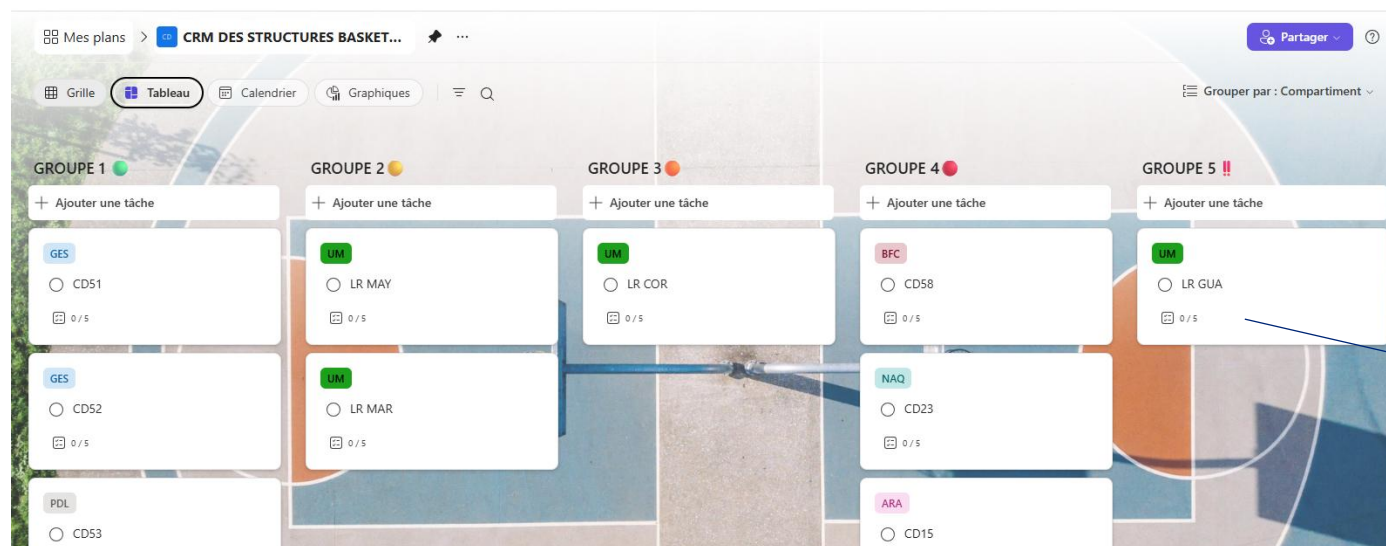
Mes plans > CD CRM DES STRUCTURES BASKET... ···

Partager ⌄ ?

Grille Tableau Calendrier Graphiques

Grouper par : Compartiment ⌄

GROUPE 1

+ Ajouter une tâche

GES
CD51
0 / 5

GES
CD52
0 / 5

PDL
CD53

GROUPE 2

+ Ajouter une tâche

UM
LR MAY
0 / 5

UM
LR MAR
0 / 5

GROUPE 3

+ Ajouter une tâche

UM
LR COR
0 / 5

GROUPE 4

+ Ajouter une tâche

BFC
CD58
0 / 5

NAQ
CD23
0 / 5

ARA
CD15

GROUPE 5 ‼

+ Ajouter une tâche

UM
LR GUA
0 / 5